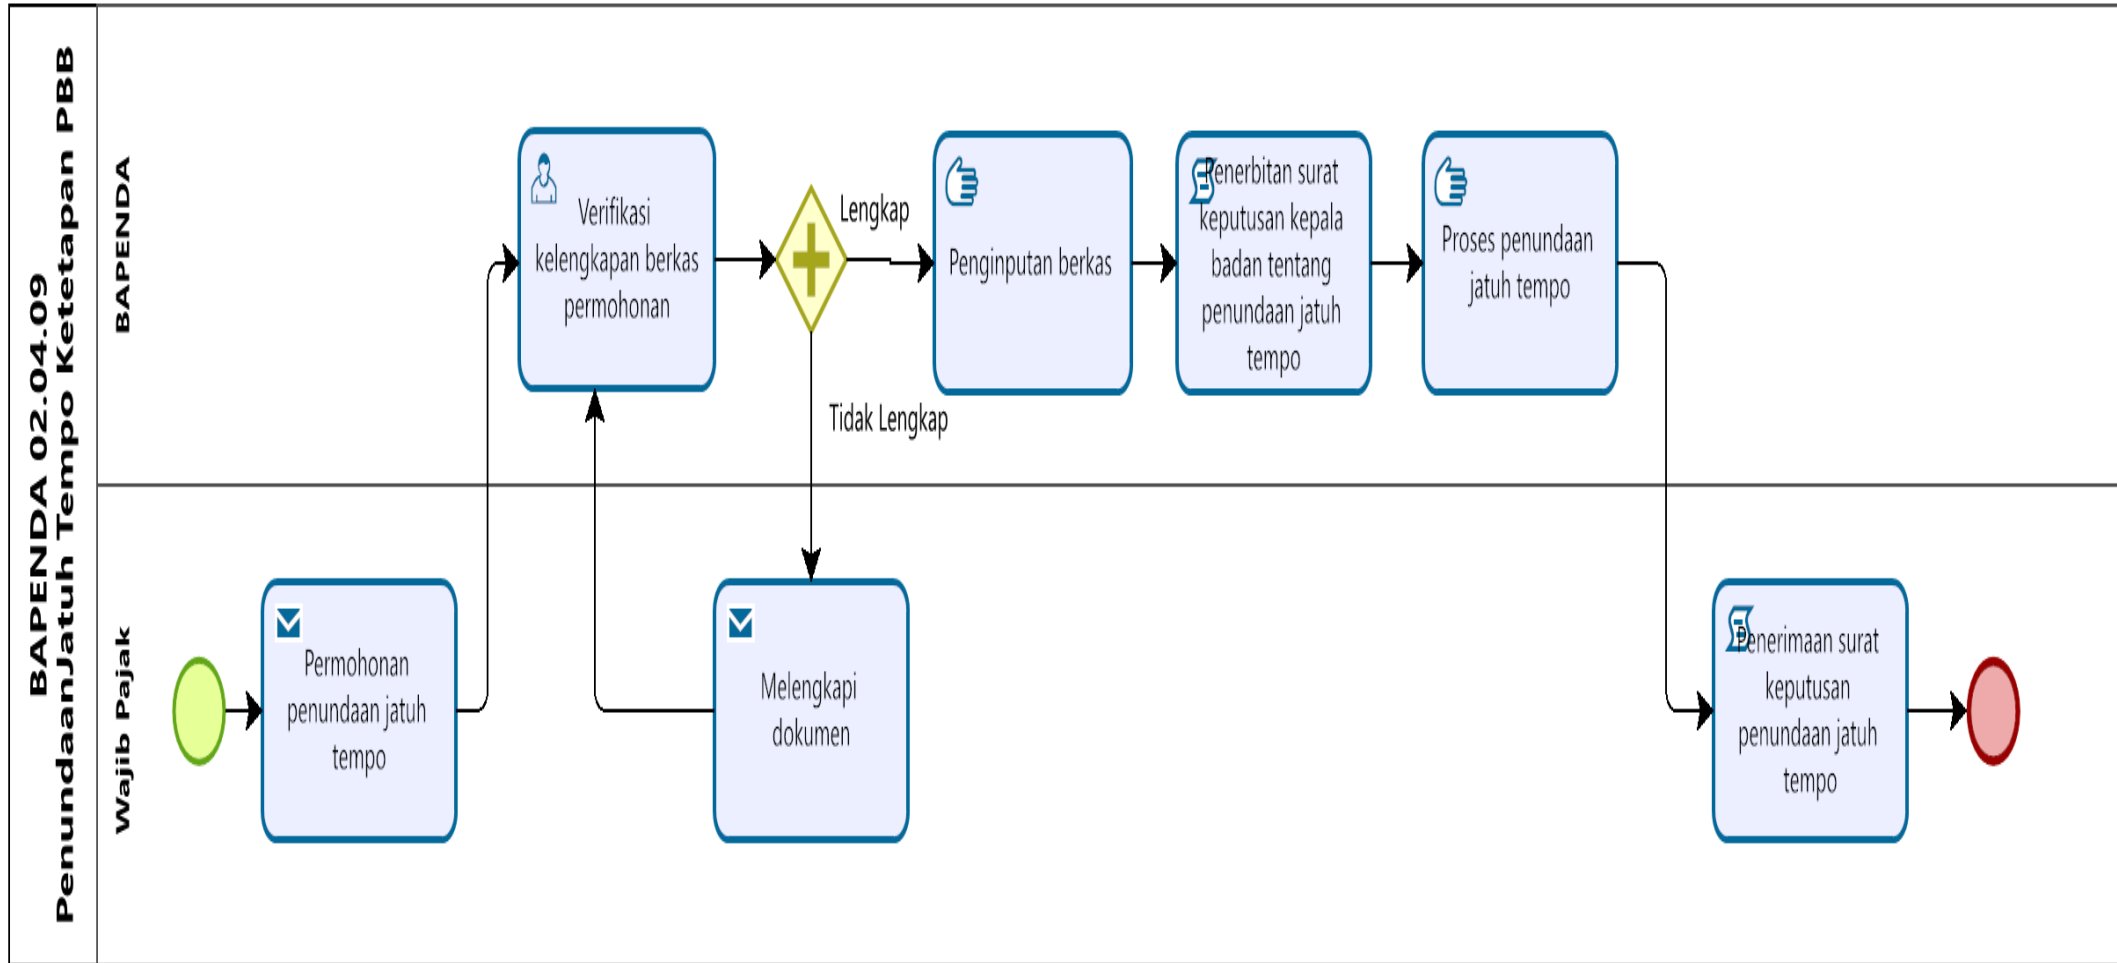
BAPENDA 02.04.09
PenundaanJatuh Tempo Ketetapan PBB

BAPENDA

Verifikasi kelengkapan berkas permohonan

Lengkap

Tidak Lengkap

Penginputan berkas

Penerbitan surat keputusan kepala badan tentang penundaan jatuh tempo

Proses penundaan jatuh tempo

Wajib Pajak

Permohonan penundaan jatuh tempo

Melengkapi dokumen

Penerimaan surat keputusan penundaan jatuh tempo